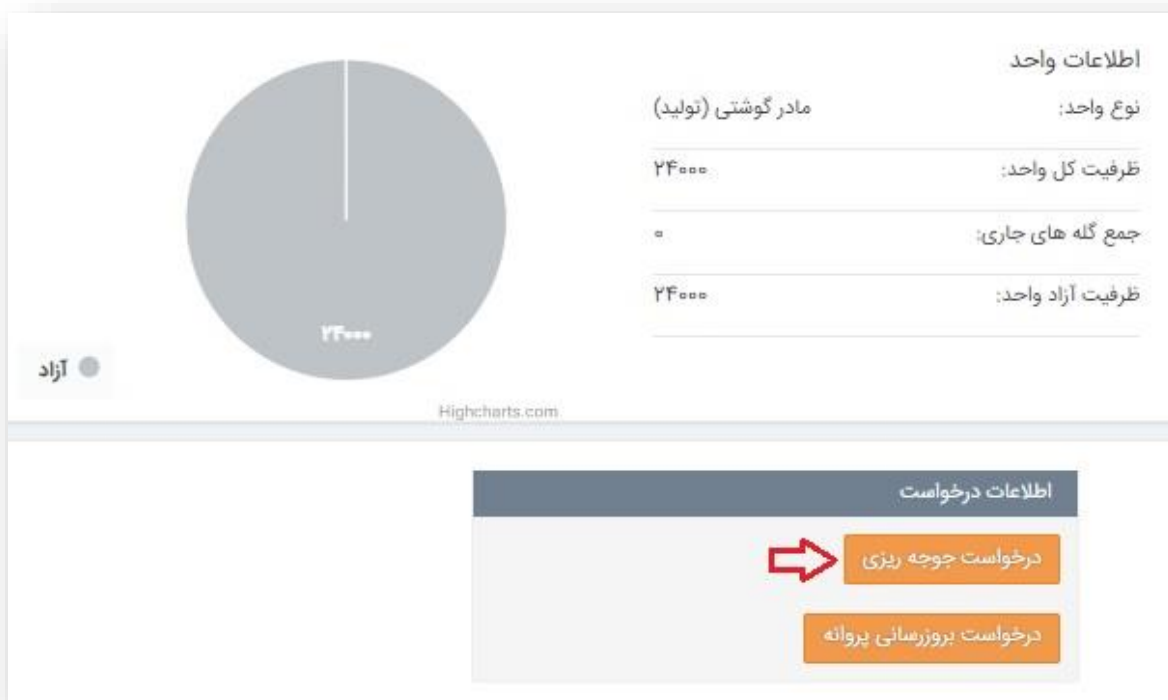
اطلاعات واحد

| | |
|---|---|
| نوع واحد: | مادر گوشتی (تولید) |
| ظرفیت کل واحد: | ۲۴۰۰۰ |
| جمع گله های جاری: | ۰ |
| ظرفیت آزاد واحد: | ۲۴۰۰۰ |

۲۴۰۰۰

آزاد

Highcharts.com

اطلاعات درخواست

درخواست جوجه ریزی

درخواست بروزرسانی پروانه